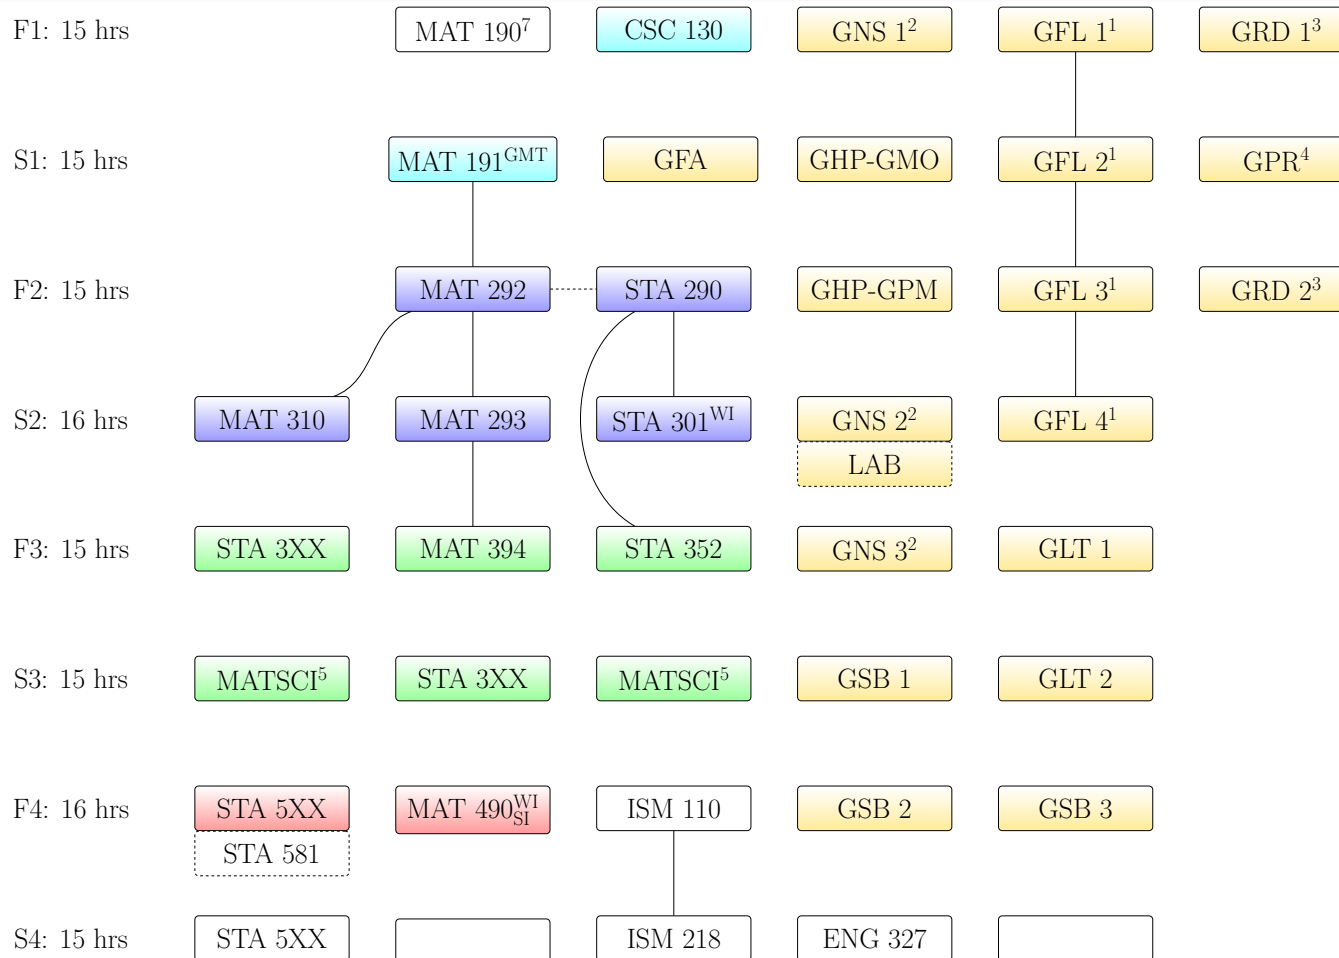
F1: 15 hrs MAT 190$^7$ CSC 130 GNS 1$^2$ GFL 1$^1$ GRD 1$^3$

S1: 15 hrs MAT 191$^{GMT}$ GFA GHP-GMO GFL 2$^1$ GPR$^4$

F2: 15 hrs MAT 292 STA 290 GHP-GPM GFL 3$^1$ GRD 2$^3$

S2: 16 hrs MAT 310 MAT 293 STA 301$^{WI}$ GNS 2$^2$ LAB GFL 4$^1$

F3: 15 hrs STA 3XX MAT 394 STA 352 GNS 3$^2$ GLT 1

S3: 15 hrs MATSCI$^5$ STA 3XX MATSCI$^5$ GSB 1 GLT 2

F4: 16 hrs STA 5XX STA 581 MAT 490$^{WI}_{SI}$ ISM 110 GSB 2 GSB 3

S4: 15 hrs STA 5XX ISM 218 ENG 327